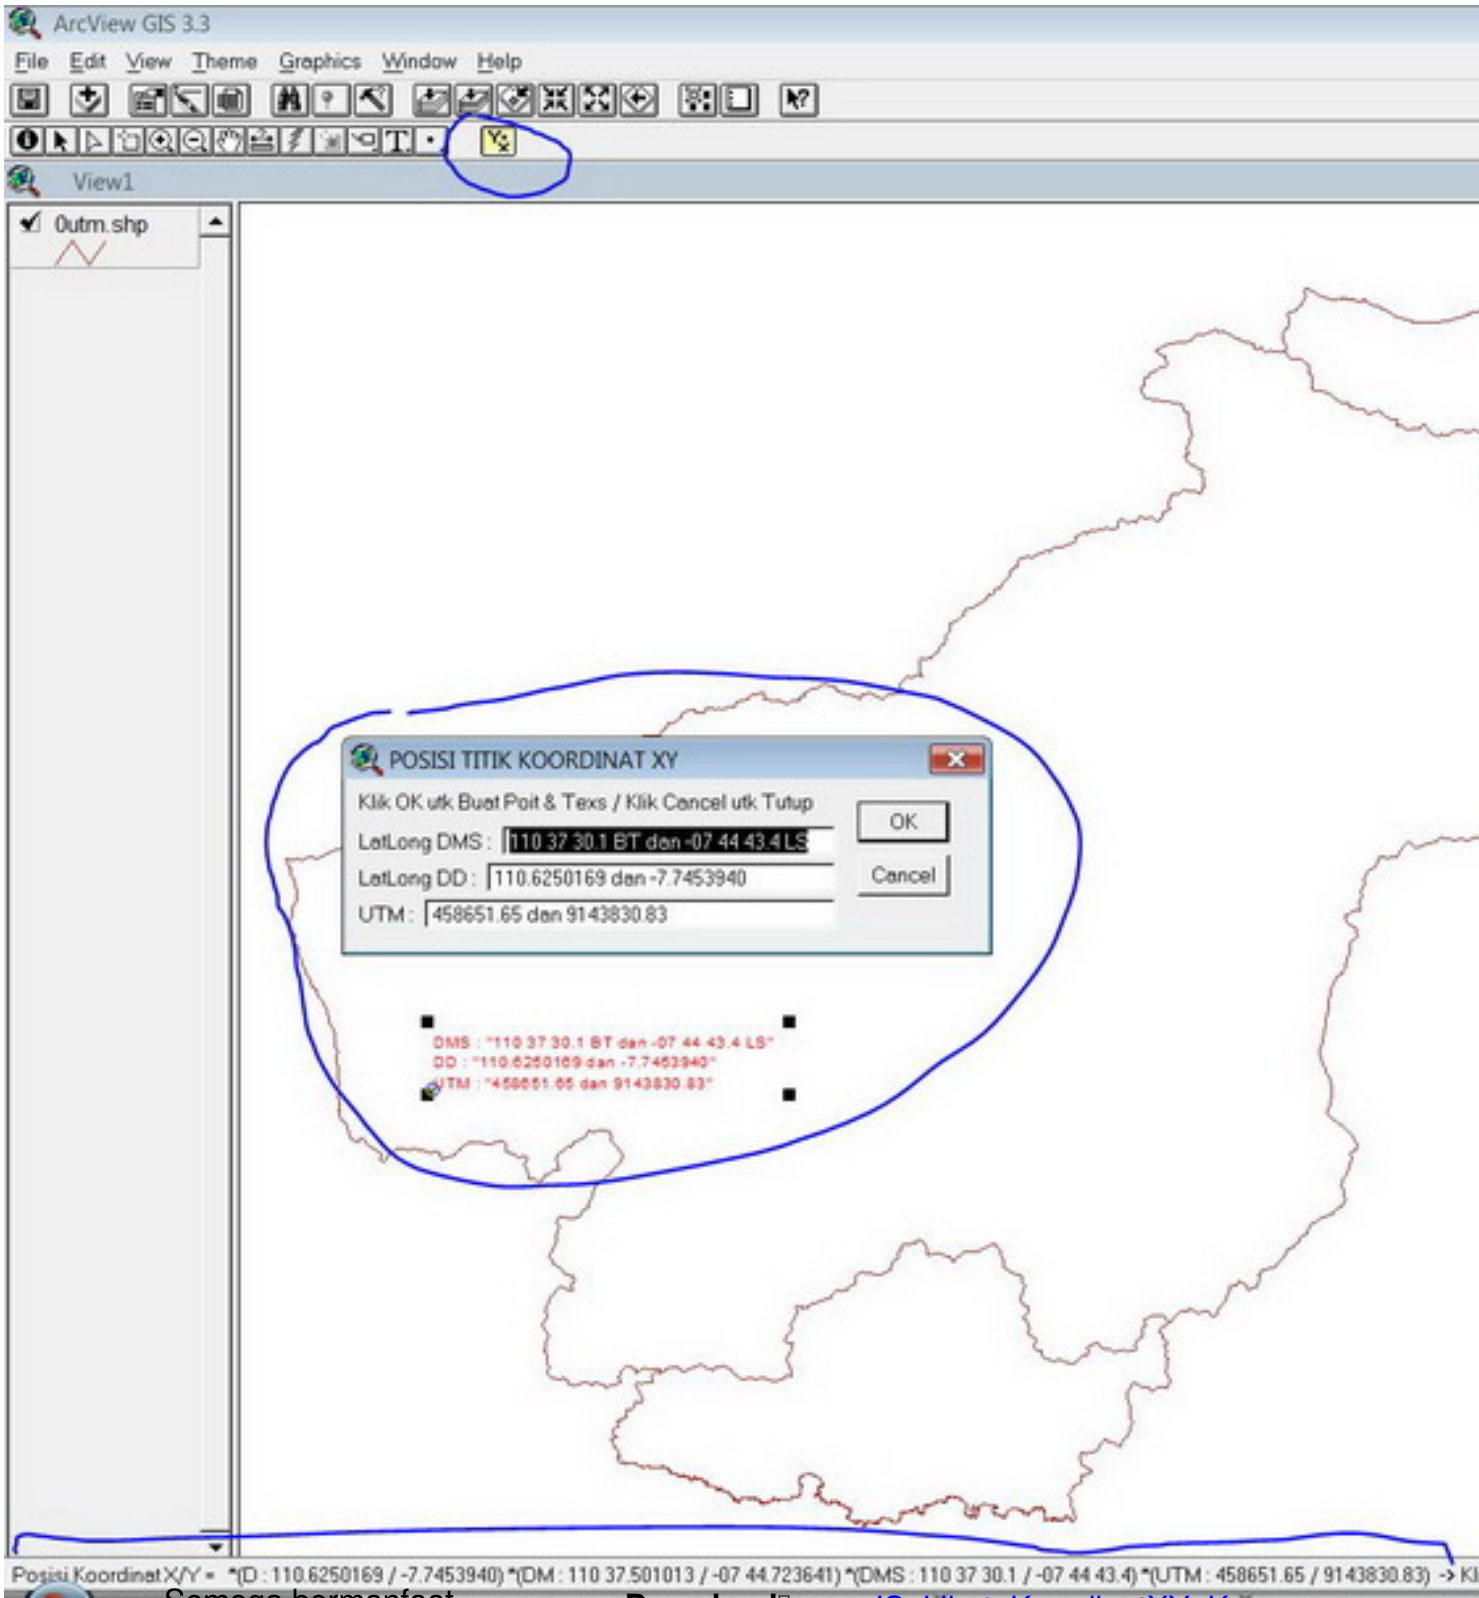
ArcView GIS 3.3

File Edit View Theme Graphics Window Help

View1

Outm.shp

POSISI TITIK KOORDINAT XY

Klik OK utk Buat Poit & Texs / Klik Cancel utk Tutup

OK

Cancel

LatLong DMS : 110 37 30.1 BT dan -07 44 43.4 LS

LatLong DD : 110.6250169 dan -7.7453940

UTM : 458651.65 dan 9143830.83

DMS : "110 37 30.1 BT dan -07 44 43.4 LS"
DD : "110.6250169 dan -7.7453940"
UTM : "458651.65 dan 9143830.83"

Posisi Koordinat X/Y = *(D : 110.6250169 / -7.7453940) *(DM : 110 37.501013 / -07 44.723641) *(DMS : 110 37 30.1 / -07 44 43.4) *(UTM : 458651.65 / 9143830.83) -> Kl

Semoga bermanfaat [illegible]